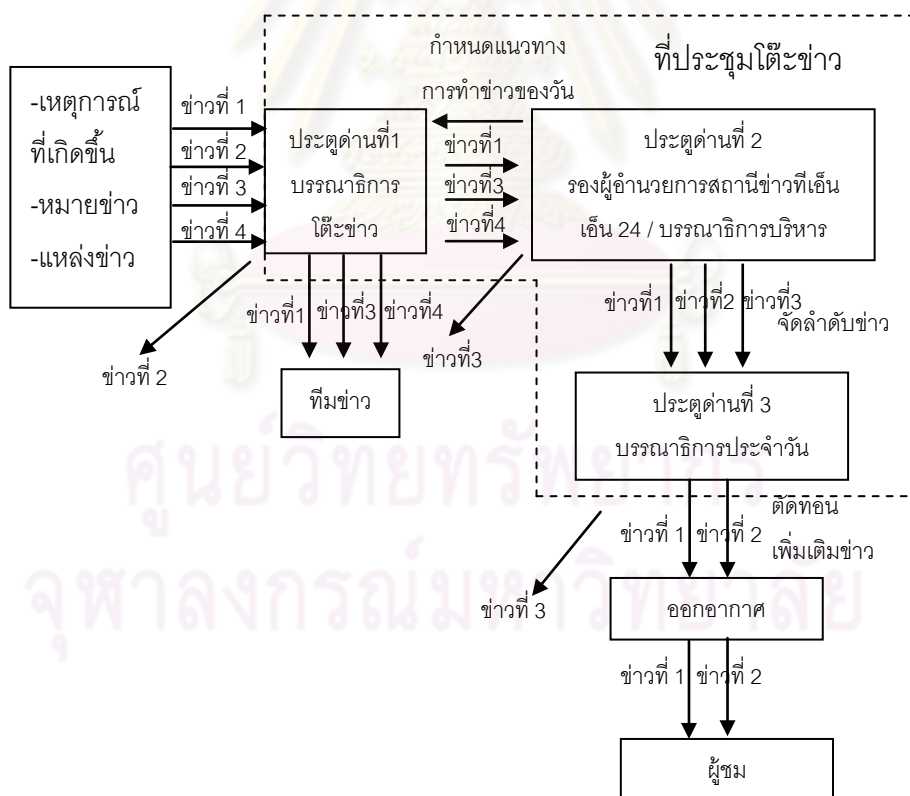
ที่ประชุมโต๊ะข่าว

กำหนดแนวทาง

การทำข่าวของวัน

-เหตุการณ์ที่เกิดขึ้น

-หมายข่าว

-แหล่งข่าว

ข่าวที่ 1

ข่าวที่ 2

ข่าวที่ 3

ข่าวที่ 4

ประตูด่านที่1

บรรณาธิการ

โต๊ะข่าว

ข่าวที่1

ข่าวที่3

ข่าวที่4

ประตูด่านที่ 2

รองผู้อำนวยการสถานีข่าวทีเอ็นเอ็น 24 / บรรณาธิการบริหาร

ข่าวที่ 2

ข่าวที่1 ข่าวที่3 ข่าวที่4

ข่าวที่3

ทีมข่าว

ข่าวที่1 ข่าวที่2 ข่าวที่3

จัดลำดับข่าว

ประตูด่านที่ 3

บรรณาธิการประจำวัน

ตัดทอน

เพิ่มเติมข่าว

ข่าวที่ 1 ข่าวที่ 2

ข่าวที่ 3

ออกอากาศ

ข่าวที่ 1 ข่าวที่ 2

ผู้ชม

ศูนย์วิทยทรัพยากร

จุฬาลงกรณ์มหาวิทยาลัย